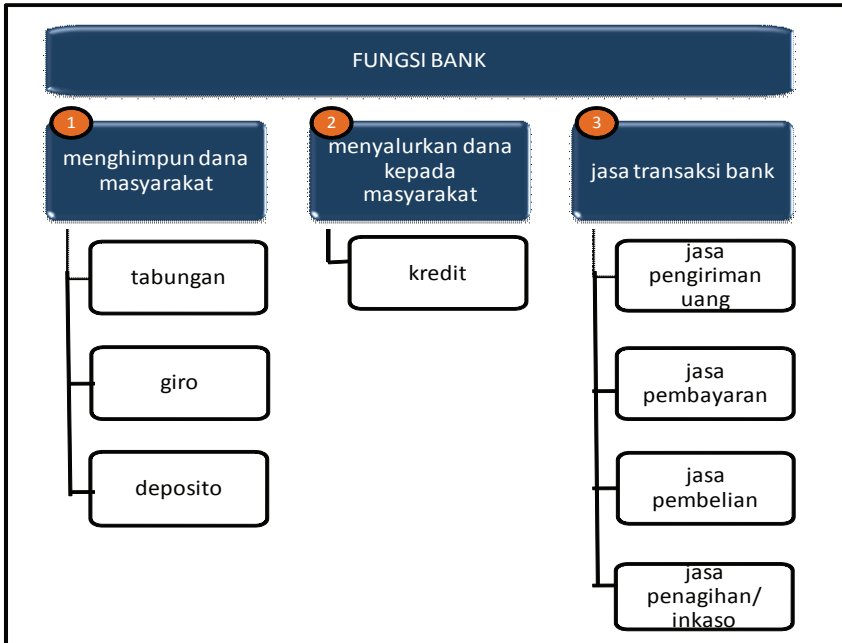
FUNGSI BANK

1
menghimpun dana masyarakat

2
menyalurkan dana kepada masyarakat

3
jasa transaksi bank

tabungan

giro

deposito

kredit

jasa pengiriman uang

jasa pembayaran

jasa pembelian

jasa penagihan/ inkaso